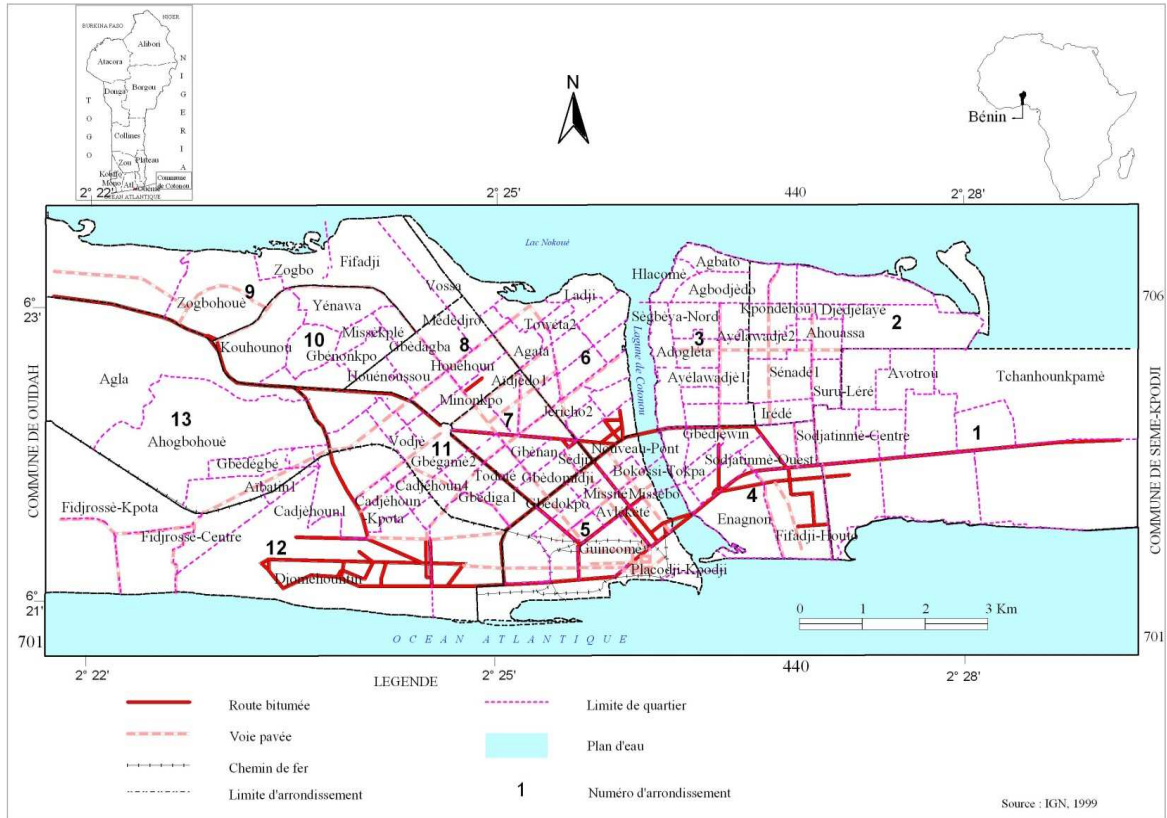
BURKINA FASO
NIGER
Alibori
Atacora
Borgou
Donga
N I G E R I A
T O G O
Collines
Zou
Plateau
Kouffo
Mono
Atl
Ouémé
Commune de Cotonou
OCEAN ATLANTIQUE

N

Bénin

2° 22'
2° 25'
440
2° 28'

6° 23'
706
6° 21'
701
701

Lac Nokoué
Zogbo
Fifadji
Zogbohoué
9
Yénawa
10
Missèkplé
Gbénonkpo
Gbèdagba
Houénoussou
Vossa
Mèdédjro
8
Houéhoun
Minonkpo
Aïdjèdo1
Ladji
Toweta2
Agata
6
Jéricho2
7
Hlacomé
Agbato
Agbodjèdo
Kpondéhou1
Djèdjèlayé
2
Ahouassa
Sègbeya-Nord
3
Adogléta
Avlèwadjè2
Avlawadjè1
Sènadé1
Suru-Léré
Avotrou
Tchanhounkpamè
Irédé
Lagune de Cotonou
Gbedjewin
Sodjatinmè-Centre
Sodjatinmè-Ouest
1
4
Enagnon
Fifadji-Houto
Kouhounou
Agla
13
Ahogbohoué
Gbèdègbé
Aïbatin1
Cadjèhoun1
Vodjè
11
Gbègamè2
Cadjèhoun4
Cadjèhoun-Kpota
Tokpa
Gbèdiga1
Gbenan
Gbèdomidji
Sèdji
Nouveau-Pont
Bokossi-Tokpa
Missité
Missèbo
Gbèdokpo
Avlèkété
5
Guincomè
Placodji-Kpodji
12
Djomèhountin
Fidjrossè-Kpota
Fidjrossè-Centre
COMMUNE DE OUIDAH
COMMUNE DE SEME-KPODJI
OCEAN ATLANTIQUE
0 1 2 3 Km

LEGENDE
Route bitumée
Voie pavée
Chemin de fer
Limite d'arrondissement
Limite de quartier
Plan d'eau
1 Numéro d'arrondissement

Source : IGN, 1999